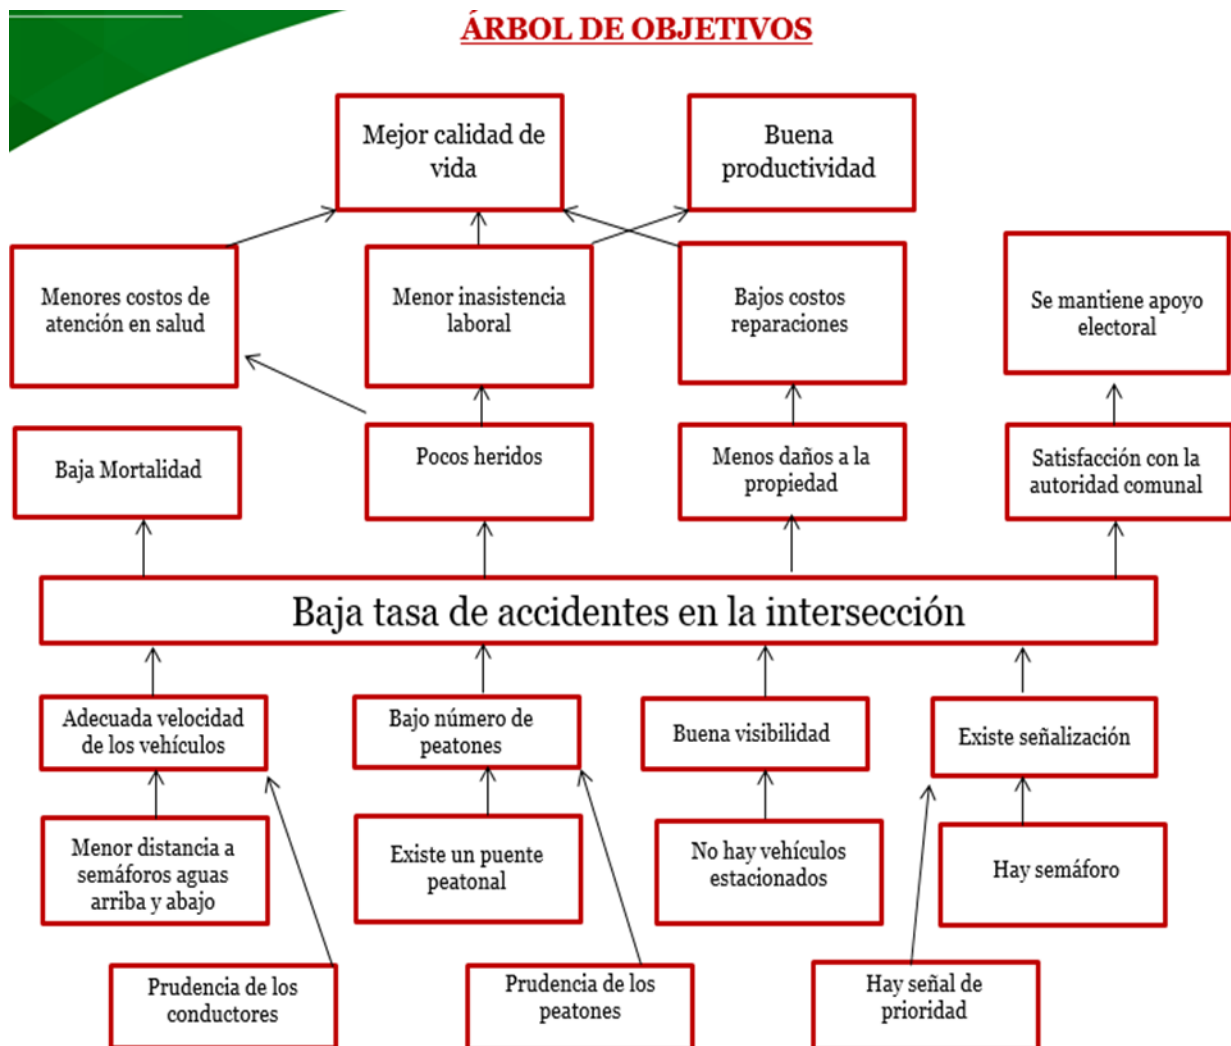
ÁRBOL DE OBJETIVOS

Mejor calidad de vida

Buena productividad

Menores costos de atención en salud

Menor inasistencia laboral

Bajos costos reparaciones

Se mantiene apoyo electoral

Baja Mortalidad

Pocos heridos

Menos daños a la propiedad

Satisfacción con la autoridad comunal

Baja tasa de accidentes en la intersección

Adecuada velocidad de los vehículos

Bajo número de peatones

Buena visibilidad

Existe señalización

Menor distancia a semáforos aguas arriba y abajo

Existe un puente peatonal

No hay vehículos estacionados

Hay semáforo

Prudencia de los conductores

Prudencia de los peatones

Hay señal de prioridad